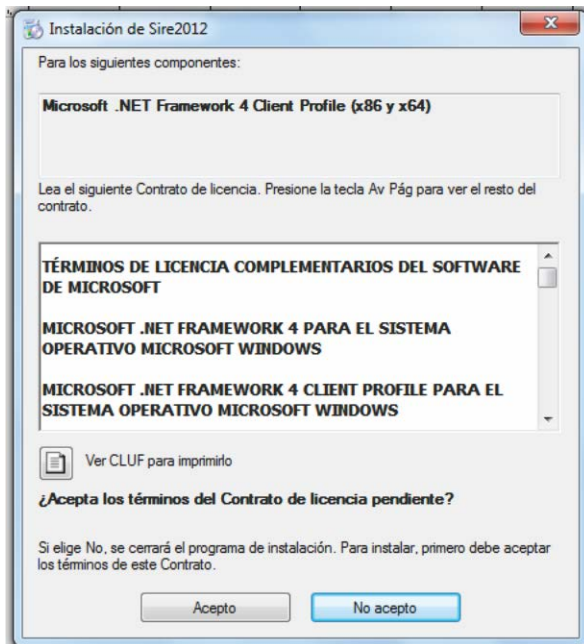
Instalación de Sire2012

Para los siguientes componentes:

Microsoft .NET Framework 4 Client Profile (x86 y x64)

Lea el siguiente Contrato de licencia. Presione la tecla Av Pág para ver el resto del contrato.

TÉRMINOS DE LICENCIA COMPLEMENTARIOS DEL SOFTWARE DE MICROSOFT

MICROSOFT .NET FRAMEWORK 4 PARA EL SISTEMA OPERATIVO MICROSOFT WINDOWS

MICROSOFT .NET FRAMEWORK 4 CLIENT PROFILE PARA EL SISTEMA OPERATIVO MICROSOFT WINDOWS

Ver CLUF para imprimirlo

¿Acepta los términos del Contrato de licencia pendiente?

Si elige No, se cerrará el programa de instalación. Para instalar, primero debe aceptar los términos de este Contrato.

Acepto

No acepto